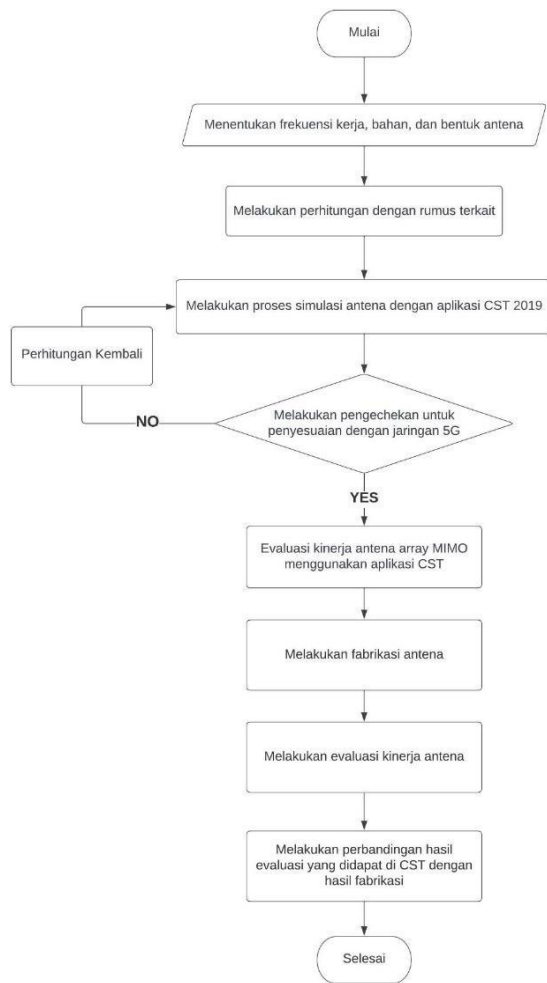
Mulai

Menentukan frekuensi kerja, bahan, dan bentuk antena

Melakukan perhitungan dengan rumus terkait

Melakukan proses simulasi antena dengan aplikasi CST 2019

Perhitungan Kembali

NO

Melakukan pengechekan untuk penyesuaian dengan jaringan 5G

YES

Evaluasi kinerja antena array MIMO menggunakan aplikasi CST

Melakukan fabrikasi antena

Melakukan evaluasi kinerja antena

Melakukan perbandingan hasil evaluasi yang didapat di CST dengan hasil fabrikasi

Selesai